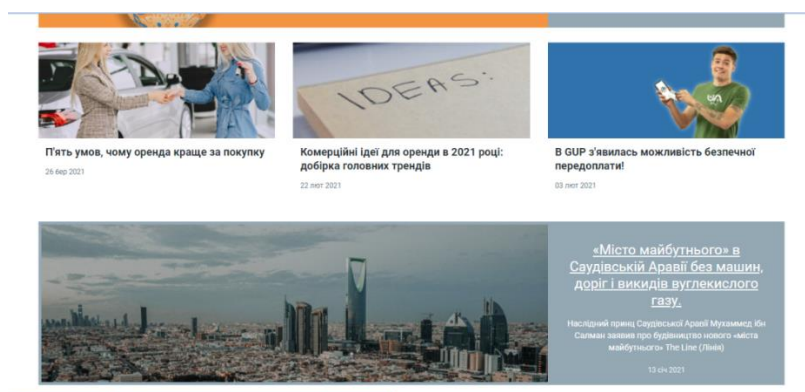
IDEAS:

П'ять умов, чому оренда краще за покупку

26 бер 2021

Комерційні ідеї для оренди в 2021 році: добірка головних трендів

22 лют 2021

В GUP з'явилась можливість безпечної передоплати!

03 лют 2021

«Місто майбутнього» в Саудівській Аравії без машин, доріг і викидів вуглекислого газу.

Наслідний принц Саудівської Аравії Мухаммед Ібн Салман заявив про будівництво нового «міста майбутнього» The Line (Лінія)

13 січ 2021